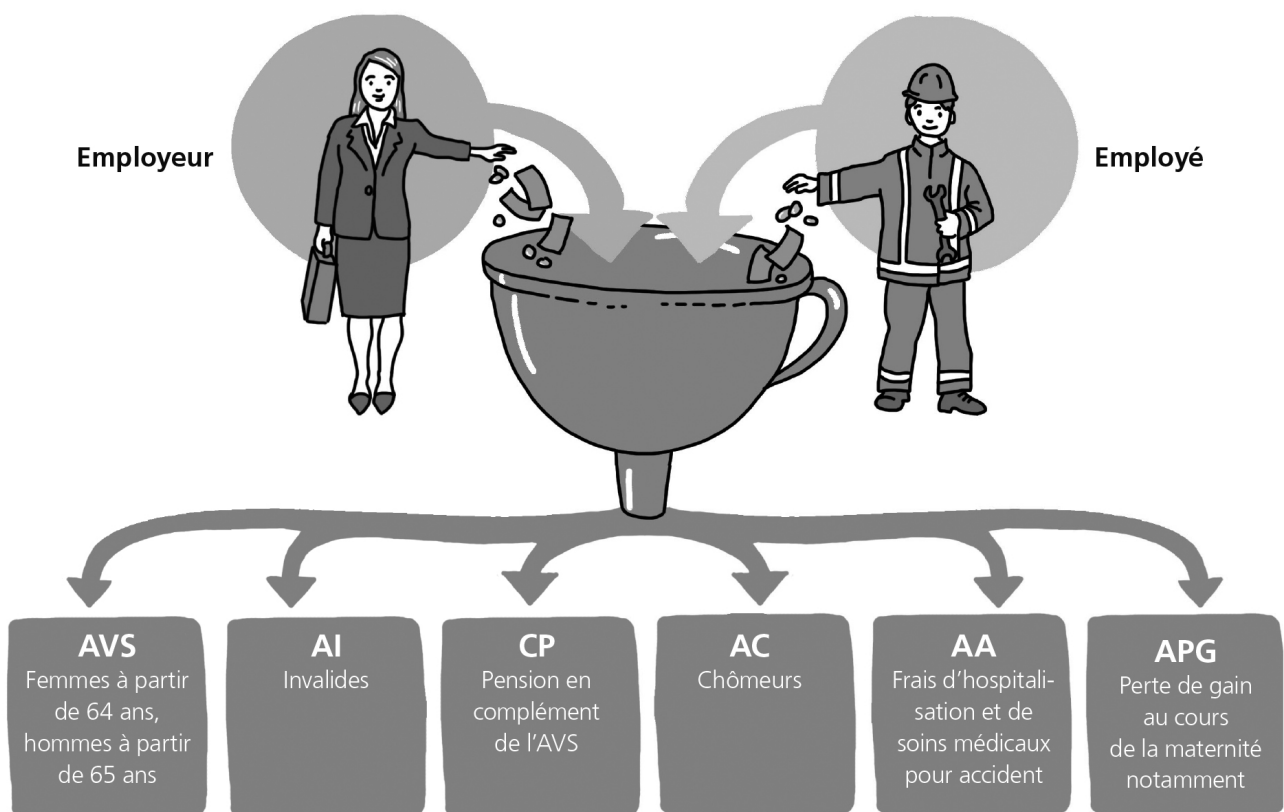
Employeur

Employé

AVS
Femmes à partir de 64 ans, hommes à partir de 65 ans

AI
Invalides

CP
Pension en complément de l'AVS

AC
Chômeurs

AA
Frais d'hospitalisation et de soins médicaux pour accident

APG
Perte de gain au cours de la maternité notamment